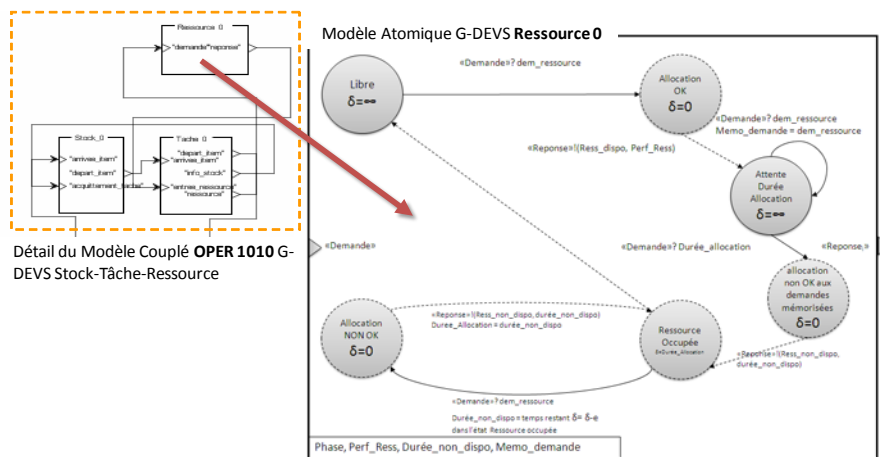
Ressource 0
"demande" "reponse"

Stock_0
"arrivee_item"
"depart_item"
"acquittement_taches"

Tache 0
"depart_item"
"arrivee_item"
"info_stock"
"entree_ressource"
"ressource"

Détail du Modèle Couplé **OPER 1010** G-DEVS Stock-Tâche-Ressource

Modèle Atomique G-DEVS **Ressource 0**

Libre
$\delta=\infty$

«Demande»? dem_ressource

Allocation OK
$\delta=0$

«Demande»? dem_ressource
Memo_demande = dem_ressource

«Reponse»!(Ress_dispo, Perf_Ress)

Attente Durée Allocation
$\delta=\infty$

«Demande»

«Demande»? Durée_allocation

«Reponse»

allocation non OK aux demandes mémorisées
$\delta=0$

Allocation NON OK
$\delta=0$

«Reponse»!(Ress_non_dispo, durée_non_dispo)
Duree_Allocation = durée_non_dispo

Ressource Occupée
$\delta$=Durée_Allocation

«Reponse»!(Ress_non_dispo, durée_non_dispo)

«Demande»? dem_ressource
Durée_non_dispo = temps restant = $\delta$-e dans l'état Ressource occupée

Phase, Perf_Ress, Durée_non_dispo, Memo_demande